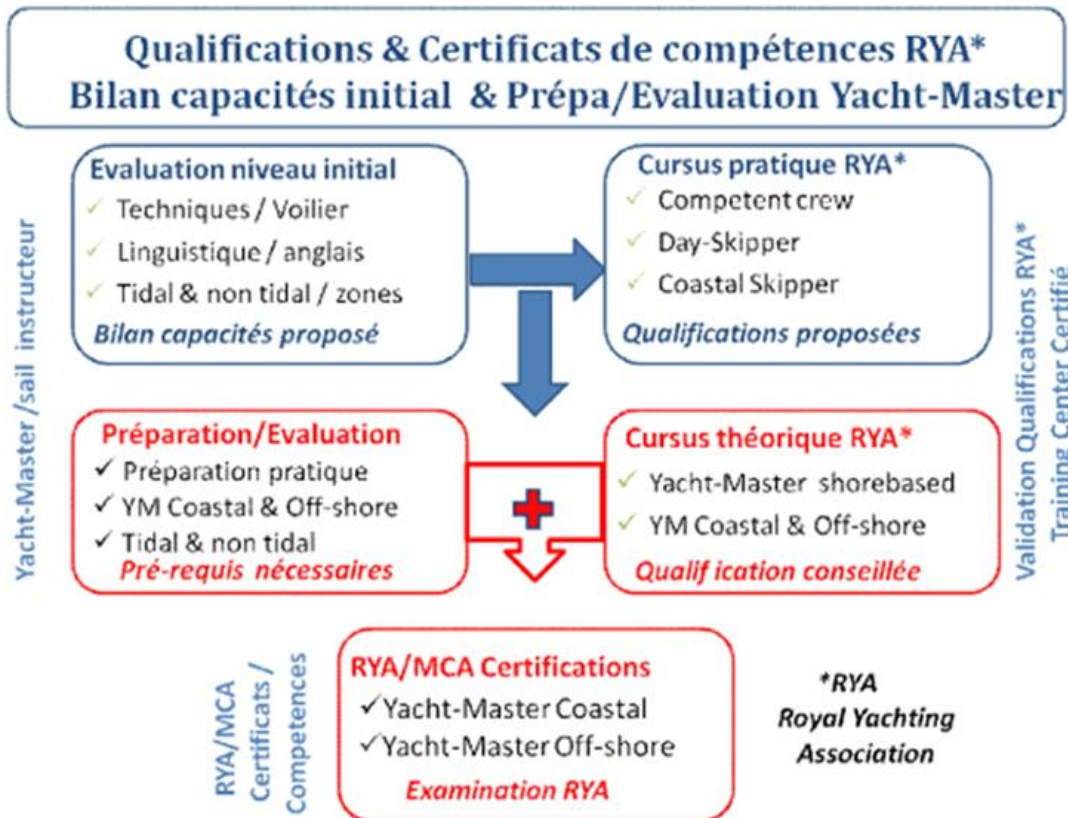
Qualifications & Certificats de compétences RYA*
Bilan capacités initial & Prépa/Evaluation Yacht-Master

Yacht-Master /sail instructeur

Evaluation niveau initial
✓ Techniques / Voilier
✓ Linguistique / anglais
✓ Tidal & non tidal / zones
Bilan capacités proposé

Cursus pratique RYA*
✓ Competent crew
✓ Day-Skipper
✓ Coastal Skipper
Qualifications proposées

Validation Qualifications RYA*
Training Center Certifié

Préparation/Evaluation
✓ Préparation pratique
✓ YM Coastal & Off-shore
✓ Tidal & non tidal
Pré-requis nécessaires

Cursus théorique RYA*
✓ Yacht-Master shorebased
✓ YM Coastal & Off-shore
Qualif ication conseillée

RYA/MCA Certificats / Competences

RYA/MCA Certifications
✓Yacht-Master Coastal
✓Yacht-Master Off-shore
Examination RYA

*RYA
Royal Yachting Association